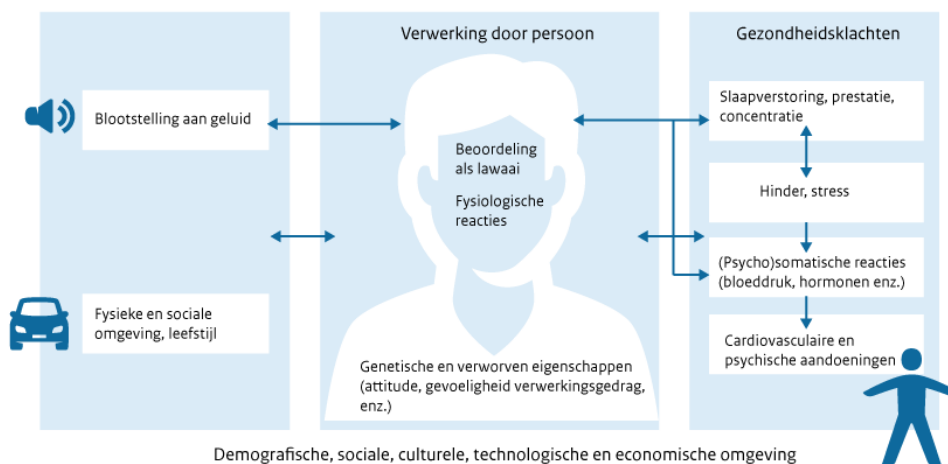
Blootstelling aan geluid

Fysieke en sociale omgeving, leefstijl

Verwerking door persoon

Beoordeling als lawaai

Fysiologische reacties

Genetische en verworven eigenschappen (attitude, gevoeligheid verwerkingsgedrag, enz.)

Gezondheidsklachten

Slaapverstoring, prestatie, concentratie

Hinder, stress

(Psycho)somatische reacties (bloeddruk, hormonen enz.)

Cardiovasculaire en psychische aandoeningen

Demografische, sociale, culturele, technologische en economische omgeving